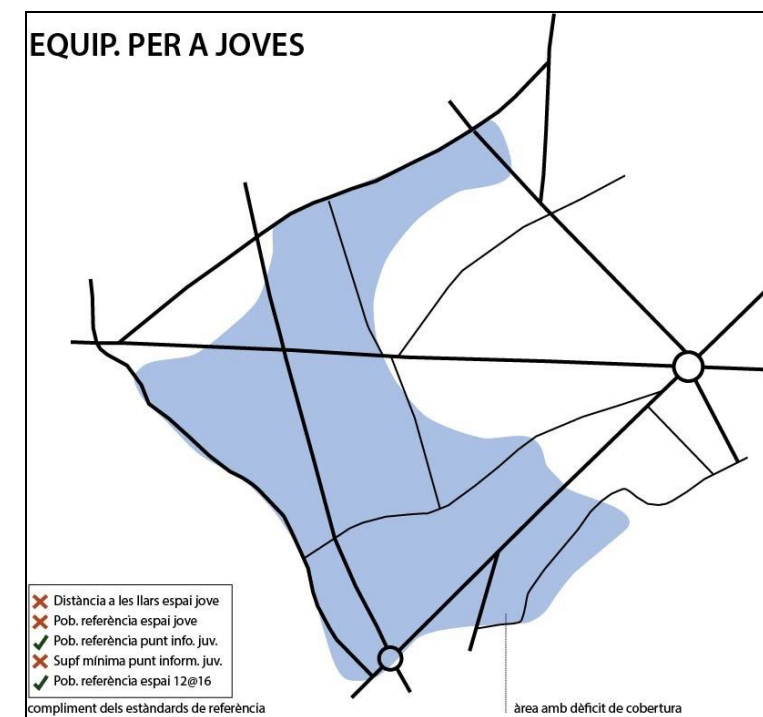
EQUIP. PER A JOVES

✗ Distància a les llars espai jove
✗ Pob. referència espai jove
✓ Pob. referència punt info. juv.
✗ Supf mínima punt inform. juv.
✓ Pob. referència espai 12@16

compliment dels estàndards de referència

àrea amb dèficit de cobertura